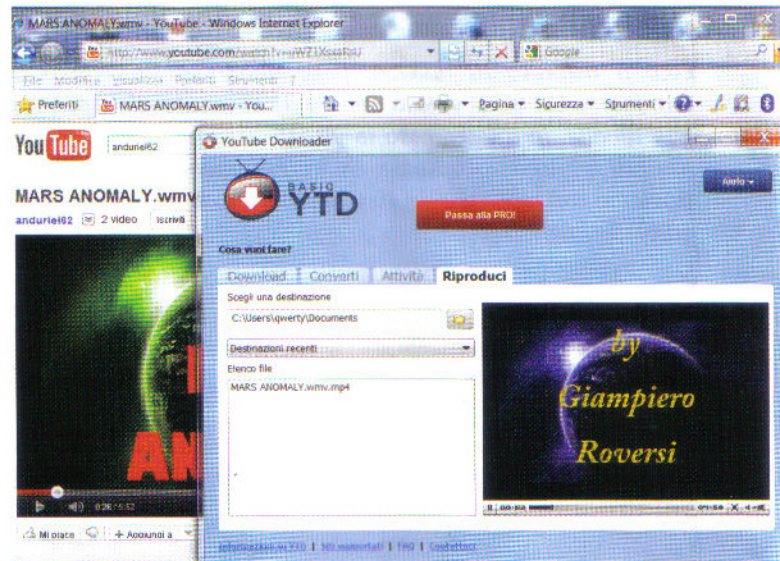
MARS ANOMALY.wmv - YouTube - Windows Internet Explorer

http://www.youtube.com/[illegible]

Google

File Modifica Visualizza Preferiti Strumenti ?

Preferiti

MARS ANOMALY.wmv - You...

Pagina ▾ Sicurezza ▾ Strumenti ▾

You Tube

anduriel62

MARS ANOMALY.wmv

anduriel62 2 video Iscriviti

0:26 / 5:52

Mi piace

+ Aggiungi a

YouTube Downloader

BASIC YTD

Aiuto ▾

Passa alla PRO!

Cosa vuoi fare?

Download Converti Attività Riproduci

Scegli una destinazione

C:\Users\qwerty\Documents

Destinazioni recenti

Elenco file

MARS ANOMALY.wmv.mp4

by Giampiero Roversi

00:02

01:58

Informazioni su YTD | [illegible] | FAQ | Contattaci